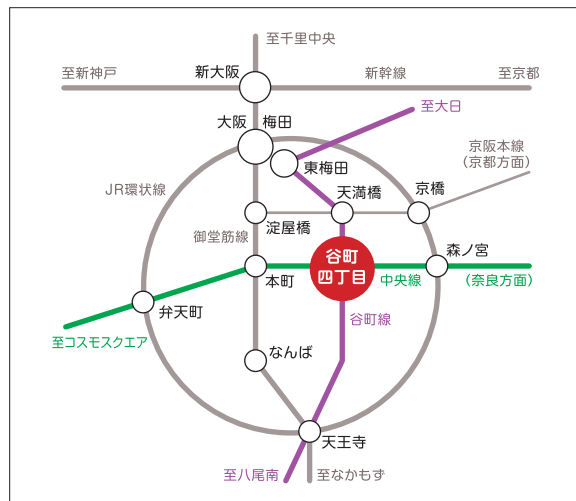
至千里中央
至新神戸
新大阪
新幹線
至京都
至大日
大阪
梅田
東梅田
京阪本線
（京都方面）
JR環状線
天満橋
京橋
淀屋橋
御堂筋線
谷町
四丁目
森ノ宮
本町
中央線
（奈良方面）
弁天町
至コスモスクエア
谷町線
なんば
天王寺
至八尾南
至なかもず